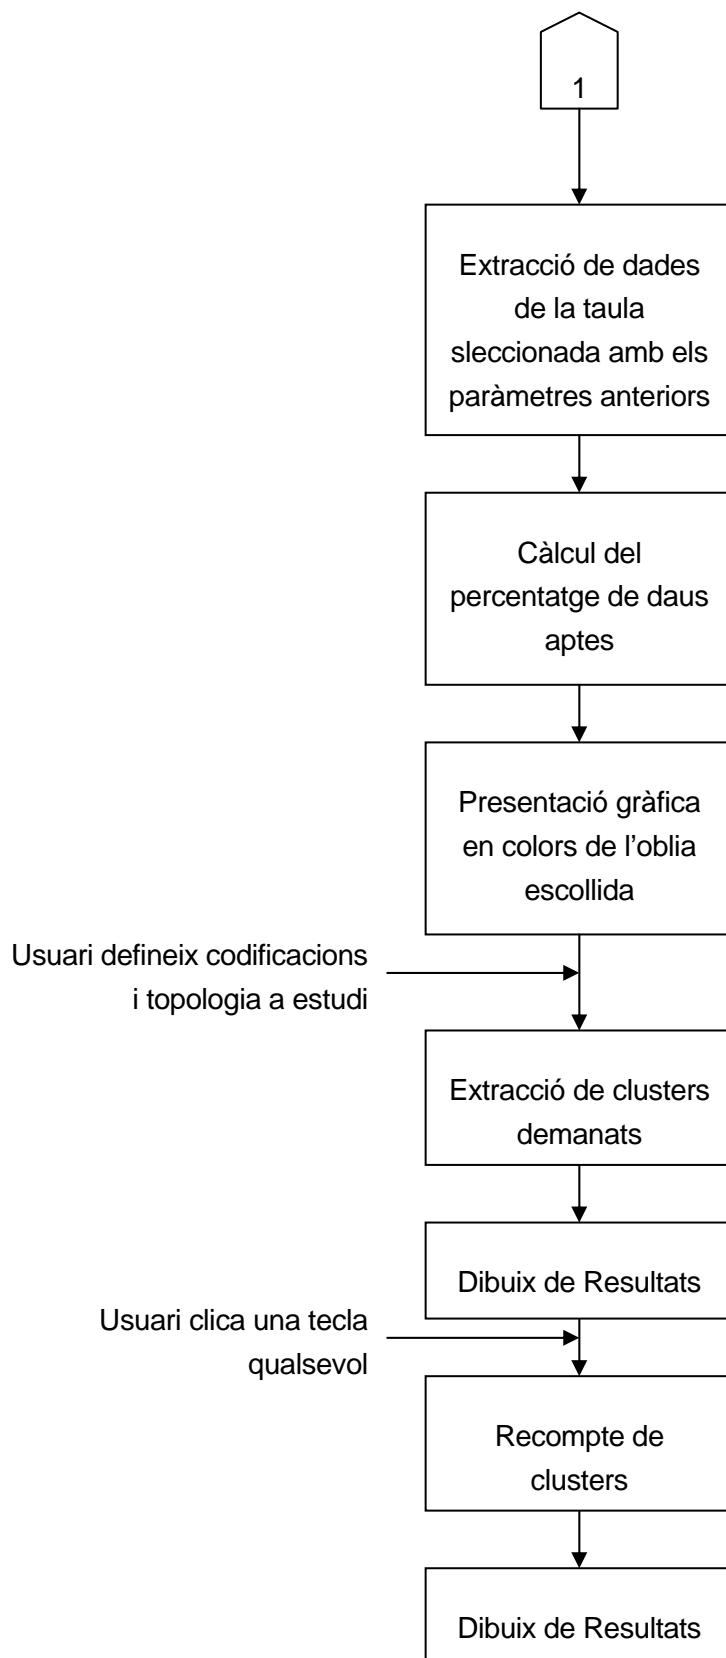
1

Extracció de dades de la taula sleccionada amb els paràmetres anteriors

Càlcul del percentatge de daus aptes

Presentació gràfica en colors de l'oblia escollida

Usuari defineix codificacions i topologia a estudi

Extracció de clusters demanats

Dibuix de Resultats

Usuari clica una tecla qualsevol

Recompte de clusters

Dibuix de Resultats